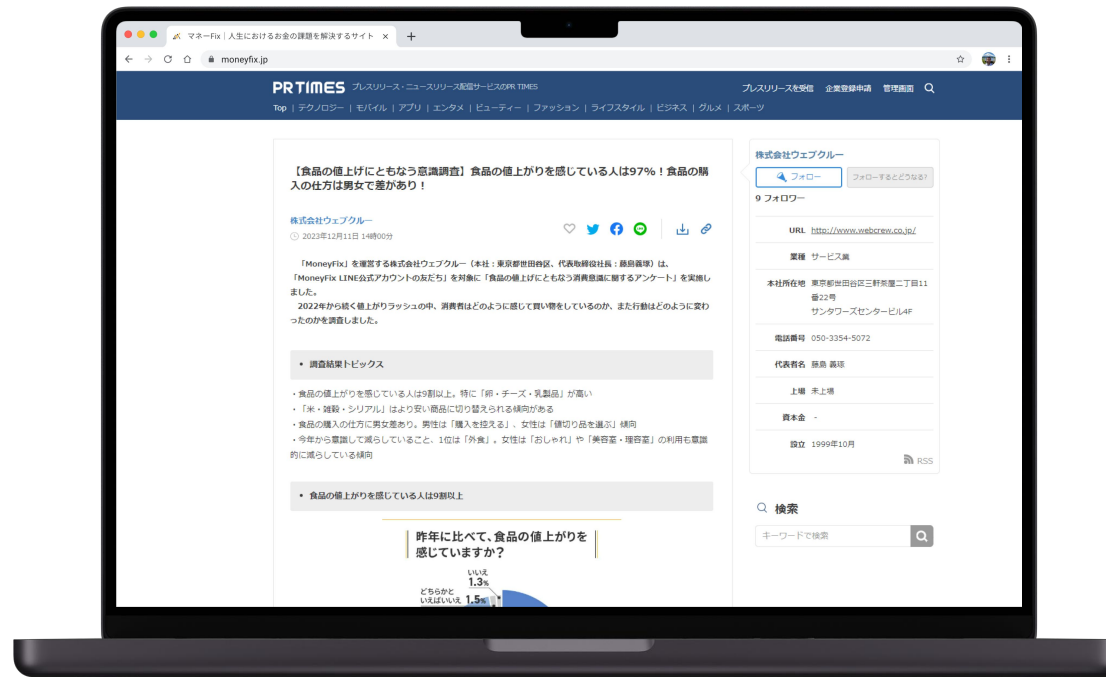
マネーFix｜人生におけるお金の課題を解決するサイト ×

moneyfix.jp

PR TIMES プレスリリース・ニュースリリース配信サービスのPR TIMES

プレスリリースを受信　企業登録申請　管理画面

Top | テクノロジー | モバイル | アプリ | エンタメ | ビューティー | ファッション | ライフスタイル | ビジネス | グルメ | スポーツ

【食品の値上げにともなう意識調査】食品の値上がりを感じている人は97%！食品の購入の仕方は男女で差があり！

株式会社ウェブクルー
2023年12月11日 14時00分

「MoneyFix」を運営する株式会社ウェブクルー（本社：東京都世田谷区、代表取締役社長：藤島義琢）は、「MoneyFix LINE公式アカウントの友だち」を対象に「食品の値上げにともなう消費意識に関するアンケート」を実施しました。
2022年から続く値上げラッシュの中、消費者はどのように感じて買い物をしているのか、また行動はどのように変わったのかを調査しました。

• 調査結果トピックス

・食品の値上がりを感じている人は9割以上。特に「卵・チーズ・乳製品」が高い
・「米・雑穀・シリアル」はより安い商品に切り替えられる傾向がある
・食品の購入の仕方に男女差あり。男性は「購入を控える」、女性は「値切り品を選ぶ」傾向
・今年から意識して減らしていること、1位は「外食」。女性は「おしゃれ」や「美容室・理容室」の利用も意識的に減らしている傾向

• 食品の値上がりを感じている人は9割以上

昨年に比べて、食品の値上がりを感じていますか？
いいえ 1.3%
どちらかといえばいいえ 1.5%

株式会社ウェブクルー
フォロー　フォローするとどうなる？
9 フォロワー

URL http://www.webcrew.co.jp/
業種 サービス業
本社所在地 東京都世田谷区三軒茶屋二丁目11番22号 サンタワーズセンタービル4F
電話番号 050-3354-5072
代表者名 藤島 義琢
上場 未上場
資本金 -
設立 1999年10月
RSS

検索
キーワードで検索